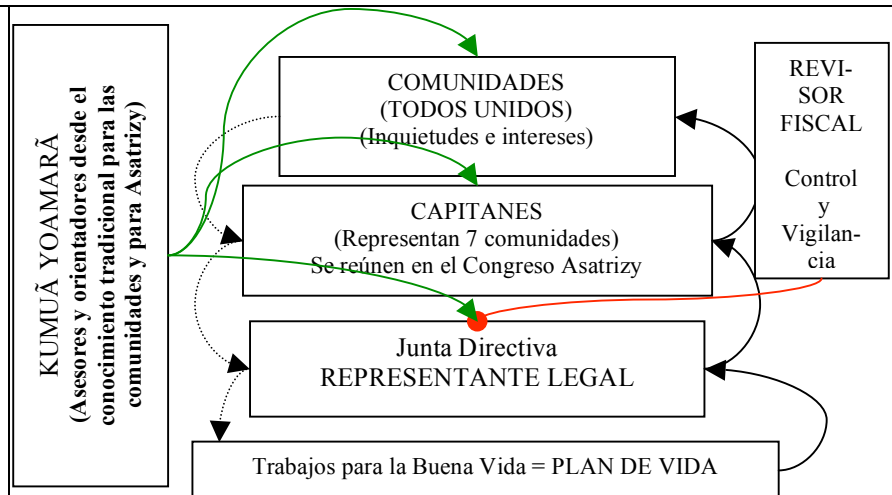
KUMUÃ YOAMARÃ
(Asesores y orientadores desde el conocimiento tradicional para las comunidades y para Asatrizy)

COMUNIDADES
(TODOS UNIDOS)
(Inquietudes e intereses)

CAPITANES
(Representan 7 comunidades)
Se reúnen en el Congreso Asatrizy

Junta Directiva
REPRESENTANTE LEGAL

Trabajos para la Buena Vida = PLAN DE VIDA

REVISOR FISCAL

Control y Vigilancia